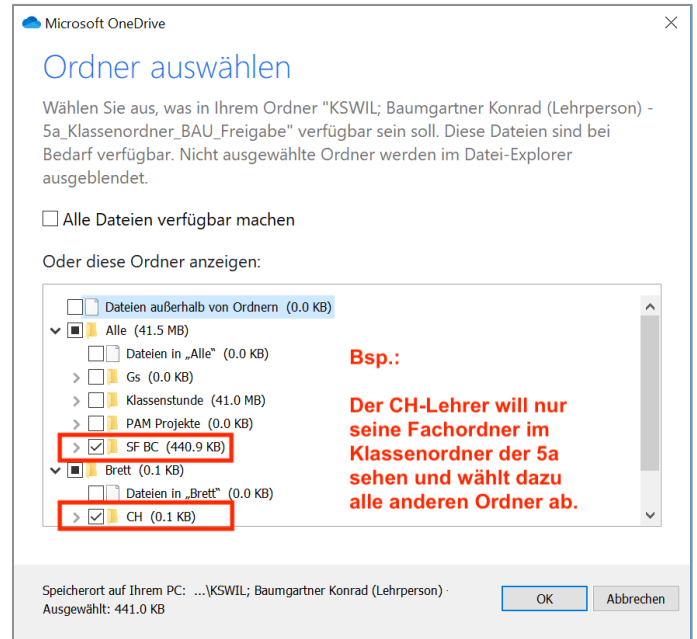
Microsoft OneDrive

Ordner auswählen

Wählen Sie aus, was in Ihrem Ordner "KSWIL; Baumgartner Konrad (Lehrperson) - 5a_Klassenordner_BAU_Freigabe" verfügbar sein soll. Diese Dateien sind bei Bedarf verfügbar. Nicht ausgewählte Ordner werden im Datei-Explorer ausgeblendet.

Alle Dateien verfügbar machen

Oder diese Ordner anzeigen:

Dateien außerhalb von Ordnern (0.0 KB)
Alle (41.5 MB)
Dateien in „Alle" (0.0 KB)
Gs (0.0 KB)
Klassenstunde (41.0 MB)
PAM Projekte (0.0 KB)
SF BC (440.9 KB)
Brett (0.1 KB)
Dateien in „Brett" (0.0 KB)
CH (0.1 KB)

Bsp.:

Der CH-Lehrer will nur seine Fachordner im Klassenordner der 5a sehen und wählt dazu alle anderen Ordner ab.

Speicherort auf Ihrem PC: ...\KSWIL; Baumgartner Konrad (Lehrperson)
Ausgewählt: 441.0 KB

OK
Abbrechen